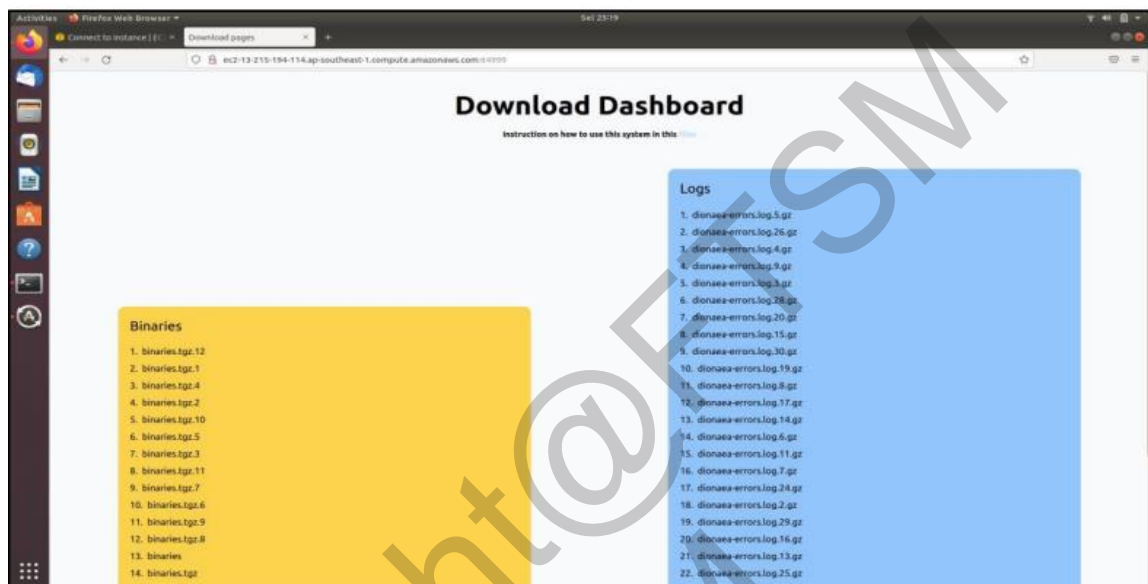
Activities Firefox Web Browser Sel 23:19

Connect to instance | EC × Download pages × +

ec2-13-215-194-114.ap-southeast-1.compute.amazonaws.com:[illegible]

Download Dashboard

Instruction on how to use this system in this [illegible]

Logs

1. dionaea-errors.log.5.gz
2. dionaea-errors.log.26.gz
3. dionaea-errors.log.4.gz
4. dionaea-errors.log.9.gz
5. dionaea-errors.log.3.gz
6. dionaea-errors.log.28.gz
7. dionaea-errors.log.20.gz
8. dionaea-errors.log.15.gz
9. dionaea-errors.log.30.gz
10. dionaea-errors.log.19.gz
11. dionaea-errors.log.8.gz
12. dionaea-errors.log.17.gz
13. dionaea-errors.log.14.gz
14. dionaea-errors.log.6.gz
15. dionaea-errors.log.11.gz
16. dionaea-errors.log.7.gz
17. dionaea-errors.log.24.gz
18. dionaea-errors.log.2.gz
19. dionaea-errors.log.29.gz
20. dionaea-errors.log.16.gz
21. dionaea-errors.log.13.gz
22. dionaea-errors.log.25.gz

Binaries

1. binaries.tgz.12
2. binaries.tgz.1
3. binaries.tgz.4
4. binaries.tgz.2
5. binaries.tgz.10
6. binaries.tgz.5
7. binaries.tgz.3
8. binaries.tgz.11
9. binaries.tgz.7
10. binaries.tgz.6
11. binaries.tgz.9
12. binaries.tgz.8
13. binaries
14. binaries.tgz

ht@FTSM